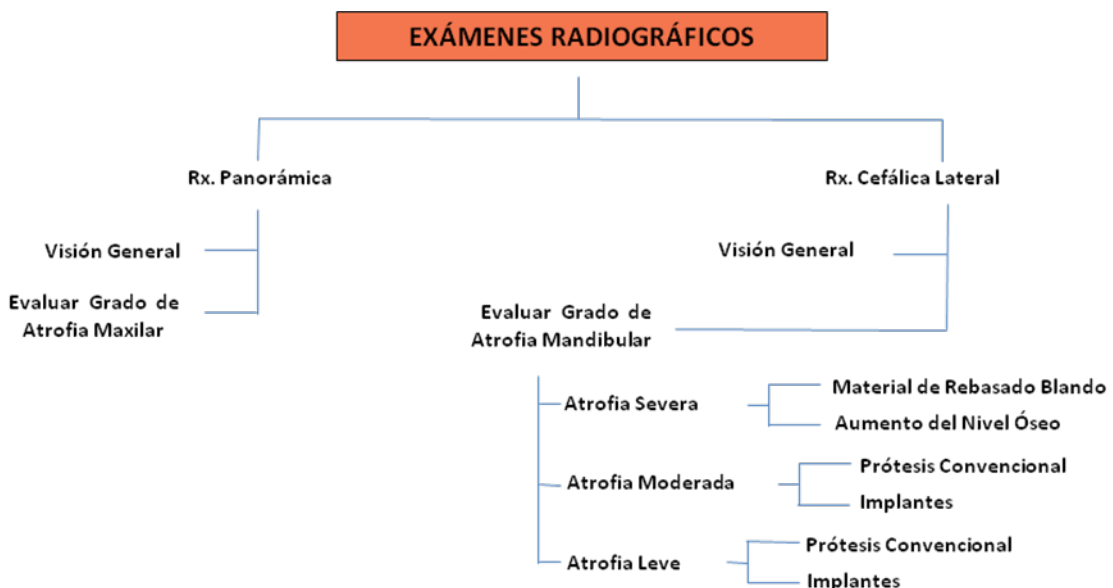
EXÁMENES RADIOGRÁFICOS

Rx. Panorámica

Visión General

Evaluar Grado de Atrofia Maxilar

Rx. Cefálica Lateral

Visión General

Evaluar Grado de Atrofia Mandibular

Atrofia Severa

Material de Rebasado Blando

Aumento del Nivel Óseo

Atrofia Moderada

Prótesis Convencional

Implantes

Atrofia Leve

Prótesis Convencional

Implantes